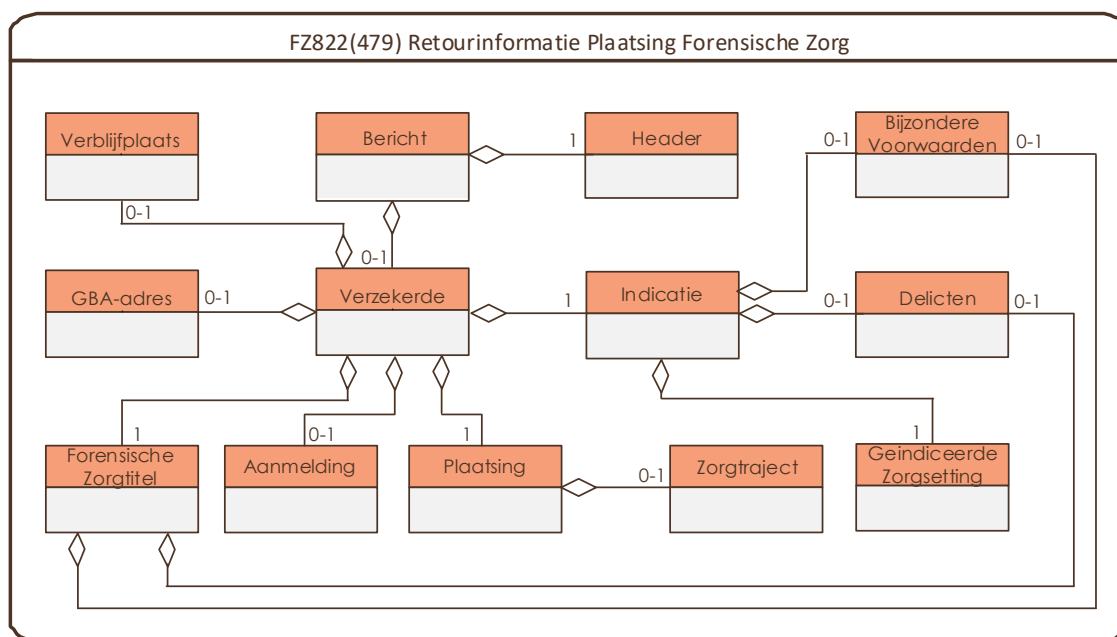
FZ822(479) Retourinformatie Plaatsing Forensische Zorg

Verblijfplaats

Bericht

1

Header

0-1

Bijzondere Voorwaarden

0-1

0-1

0-1

GBA-adres

0-1

Verzekerde

1

Indicatie

0-1

Delicten

0-1

1

Forensische Zorgtitel

0-1

Aanmelding

1

Plaatsing

0-1

Zorgtraject

1

Geindiceerde Zorgsetting